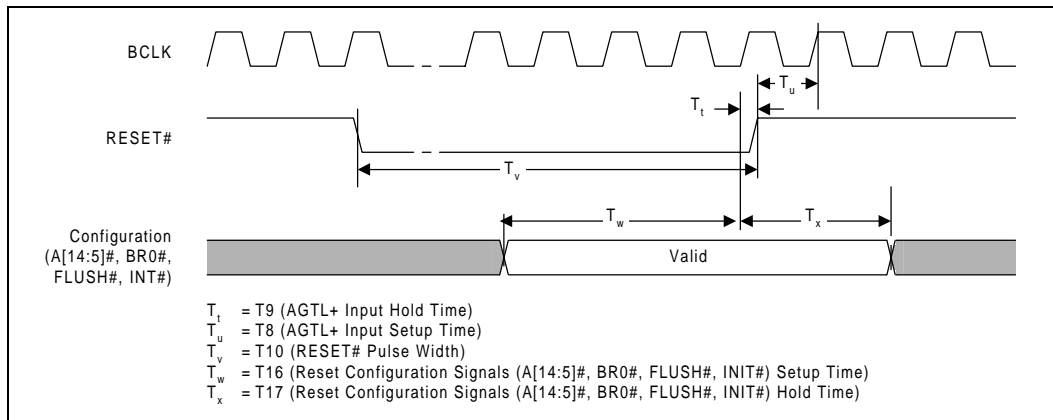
BCLK

RESET#

Configuration (A[14:5]#, BR0#, FLUSH#, INT#)

$T_u$

$T_t$

$T_v$

$T_w$

$T_x$

Valid

$T_t$ = T9 (AGTL+ Input Hold Time)
$T_u$ = T8 (AGTL+ Input Setup Time)
$T_v$ = T10 (RESET# Pulse Width)
$T_w$ = T16 (Reset Configuration Signals (A[14:5]#, BR0#, FLUSH#, INIT#) Setup Time)
$T_x$ = T17 (Reset Configuration Signals (A[14:5]#, BR0#, FLUSH#, INIT#) Hold Time)